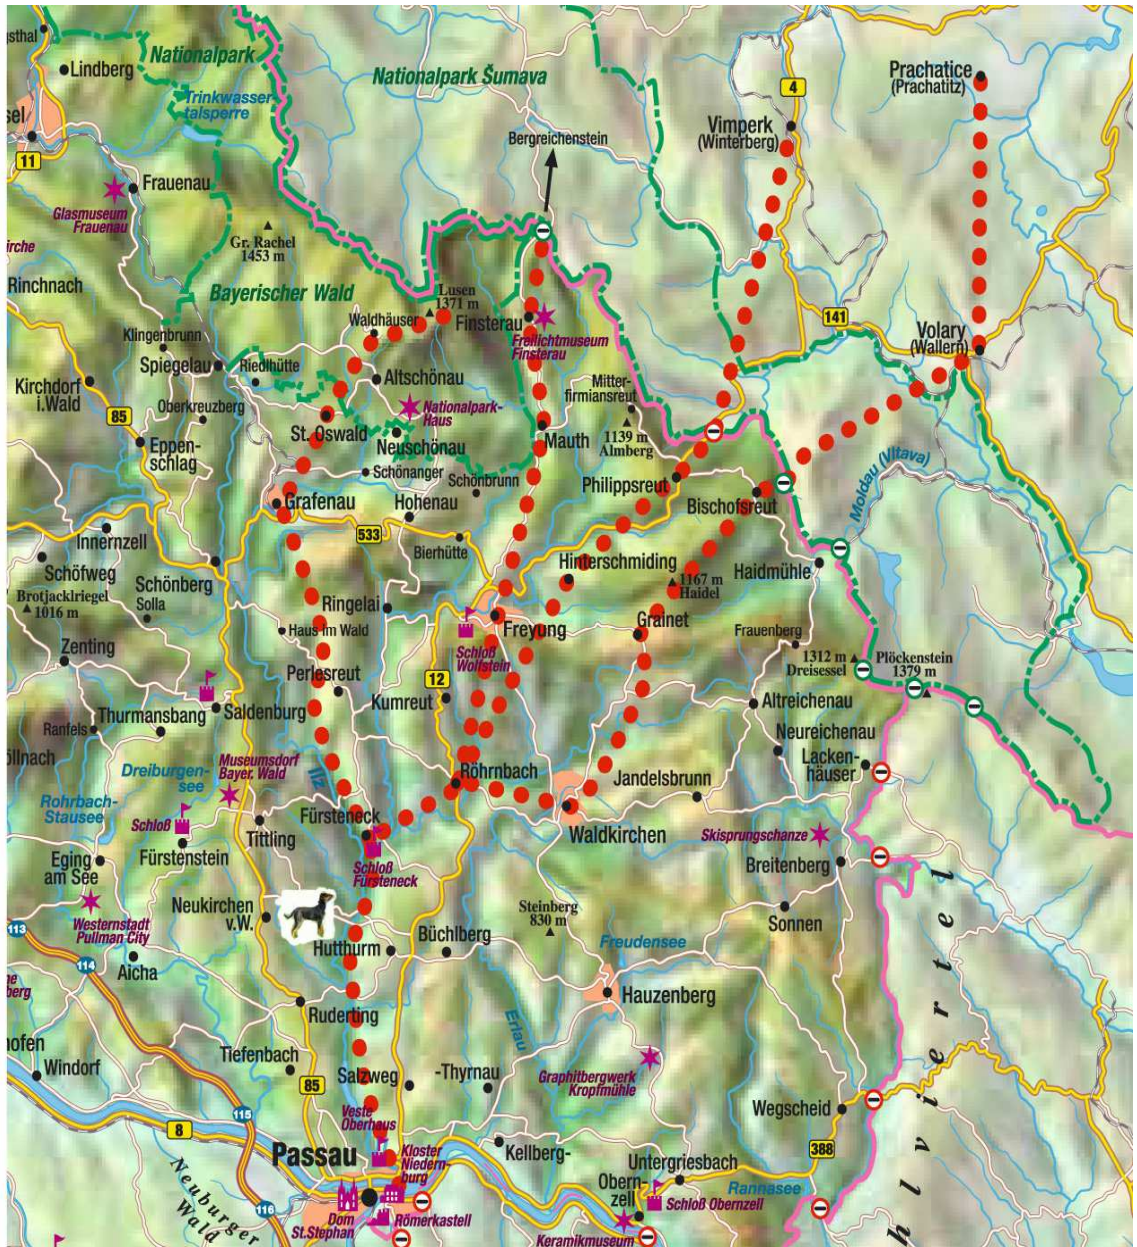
gsthal
Lindberg
Nationalpark
Nationalpark Šumava
Trinkwasser-talsperre
sel
11
Frauenau
Glasmuseum Frauenau
Gr. Rachel 1453 m
irche
Rinchnach
Bayerischer Wald
Klingenbrunn
Spiegelau
Riedlhütte
Kirchdorf i.Wald
Oberkreuzberg
85
Eppen-schlag
St. Oswald
Waldhäuser
Lusen 1371 m
Finsterau
Freilichtmuseum Finsterau
Altschönau
Nationalpark-Haus
Neuschönau
Schönanger
Schönbrunn
Grafenau
Hohenau
533
Bierhütte
Innernzell
Schöfweg
Schönberg
Solla
Brotjacklriegel 1016 m
Zenting
Ringelai
Haus im Wald
Perlesreut
Ranfels
Thurmansbang
Saldenburg
öllnach
Dreiburgen-see
Museumsdorf Bayer. Wald
Rohrbach-Stausee
Schloß
Tittling
Fürstenstein
Eging am See
Westernstadt Pullman City
Neukirchen v.W.
113
114
Aicha
ne berg
hofen
Windorf
Tiefenbach
85
115
8
Neuburger Wald
116
Passau
Dom St.Stephan
Römerkastell
Kloster Niedern-burg
Veste Oberhaus
Salzweg
Ruderting
Hutthurm
Büchlberg
Fürsteneck
Schloß Fürsteneck
Ilz
Kumreut
12
Schloß Wolfstein
Freyung
Röhrnbach
Bergreichenstein
Mauth
Mitter-firmiansreut
1139 m Almberg
Philippsreut
Hinterschmiding
1167 m Haidel
Grainet
Bischofsreut
Haidmühle
Frauenberg
1312 m Dreisessel
Plöckenstein 1379 m
Altreichenau
Neureichenau
Lacken-häuser
Jandelsbrunn
Waldkirchen
Skisprungschanze
Breitenberg
Sonnen
Steinberg 830 m
Freudensee
Hauzenberg
Erlau
Thyrnau
Graphitbergwerk Kropfmühle
Kellberg
Untergriesbach
Obern-zell
Schloß Obernzell
Rannasee
Keramikmuseum
Wegscheid
388
Vimperk (Winterberg)
4
Prachatice (Prachatitz)
141
Volary (Wallern)
Moldau (Vltava)
hlviertel